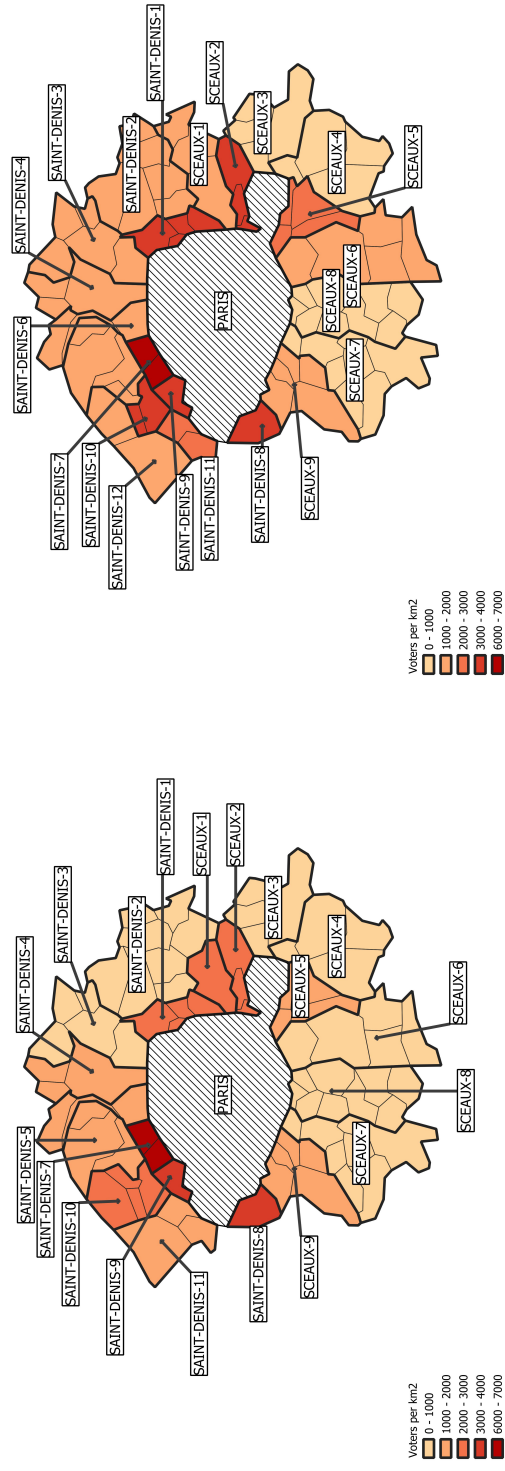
SAINT-DENIS-1
SCEAUX-2
SAINT-DENIS-3
SAINT-DENIS-2
SCEAUX-1
SCEAUX-3
SCEAUX-4
SCEAUX-5
SAINT-DENIS-4
SAINT-DENIS-6
PARIS
SCEAUX-8
SCEAUX-6
SCEAUX-7
SAINT-DENIS-7
SAINT-DENIS-10
SAINT-DENIS-12
SAINT-DENIS-9
SAINT-DENIS-11
SAINT-DENIS-8
SCEAUX-9

Voters per km2
0 - 1000
1000 - 2000
2000 - 3000
3000 - 4000
6000 - 7000

SAINT-DENIS-1
SCEAUX-1
SCEAUX-2
SAINT-DENIS-3
SAINT-DENIS-2
SCEAUX-3
SAINT-DENIS-4
SCEAUX-4
SCEAUX-5
SCEAUX-6
PARIS
SCEAUX-8
SAINT-DENIS-5
SAINT-DENIS-7
SAINT-DENIS-10
SCEAUX-7
SAINT-DENIS-9
SAINT-DENIS-11
SAINT-DENIS-8
SCEAUX-9

Voters per km2
0 - 1000
1000 - 2000
2000 - 3000
3000 - 4000
6000 - 7000